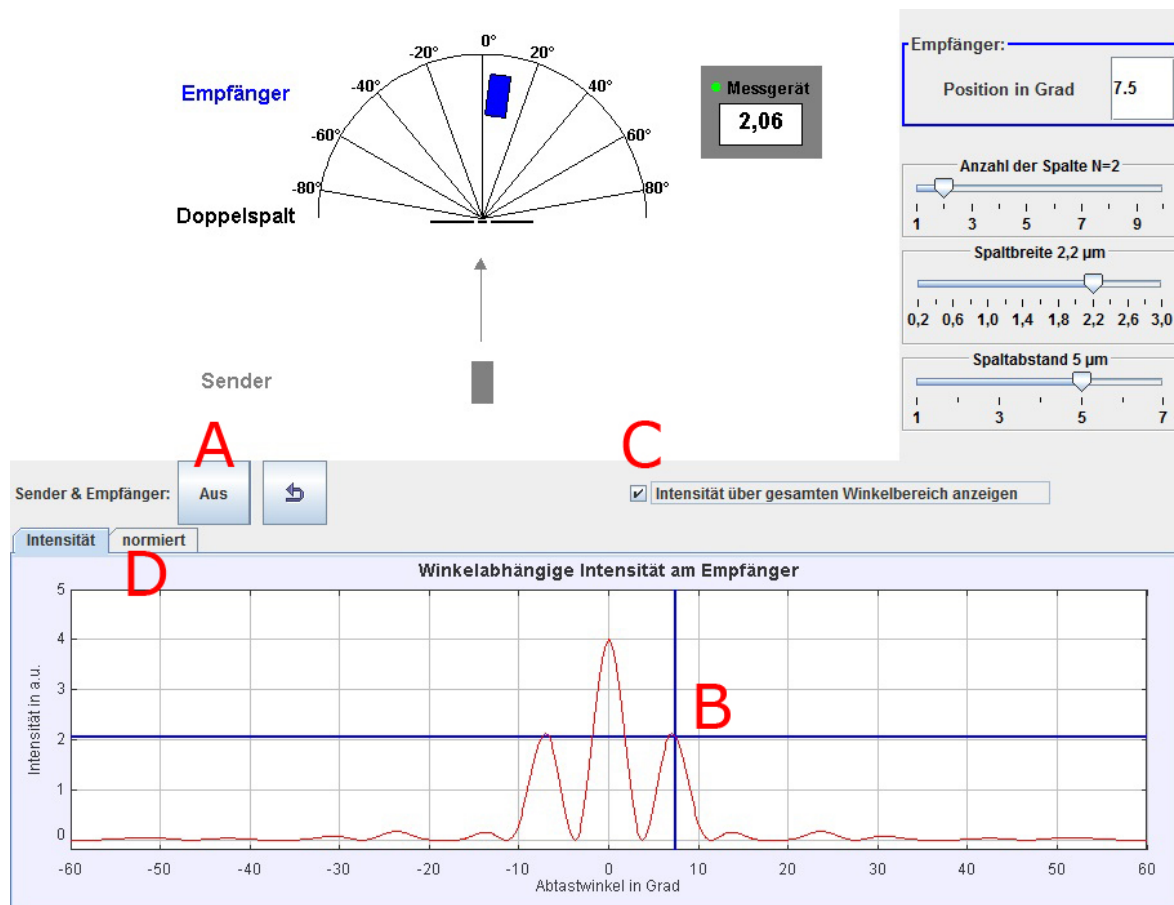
Empfänger

-20° 0° 20°
-40° 40°
-60° 60°
-80° 80°

Doppelspalt

Sender

Messgerät
2,06

Empfänger:
Position in Grad 7.5

Anzahl der Spalte N=2
1 3 5 7 9

Spaltbreite 2,2 µm
0,2 0,6 1,0 1,4 1,8 2,2 2,6 3,0

Spaltabstand 5 µm
1 3 5 7

A

C

Sender & Empfänger: Aus

✔ Intensität über gesamten Winkelbereich anzeigen

Intensität normiert

D

Winkelabhängige Intensität am Empfänger

B

Intensität in a.u.
5
4
3
2
1
0

-60 -50 -40 -30 -20 -10 0 10 20 30 40 50 60
Abtastwinkel in Grad